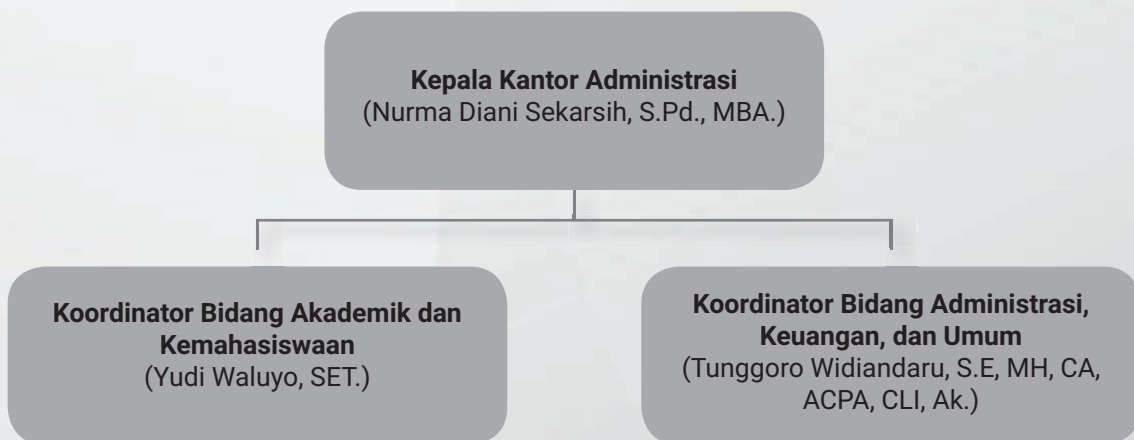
Kepala Kantor Administrasi
(Nurma Diani Sekarsih, S.Pd., MBA.)

Koordinator Bidang Akademik dan Kemahasiswaan
(Yudi Waluyo, SET.)

Koordinator Bidang Administrasi, Keuangan, dan Umum
(Tunggoro Widiandaru, S.E, MH, CA, ACPA, CLI, Ak.)